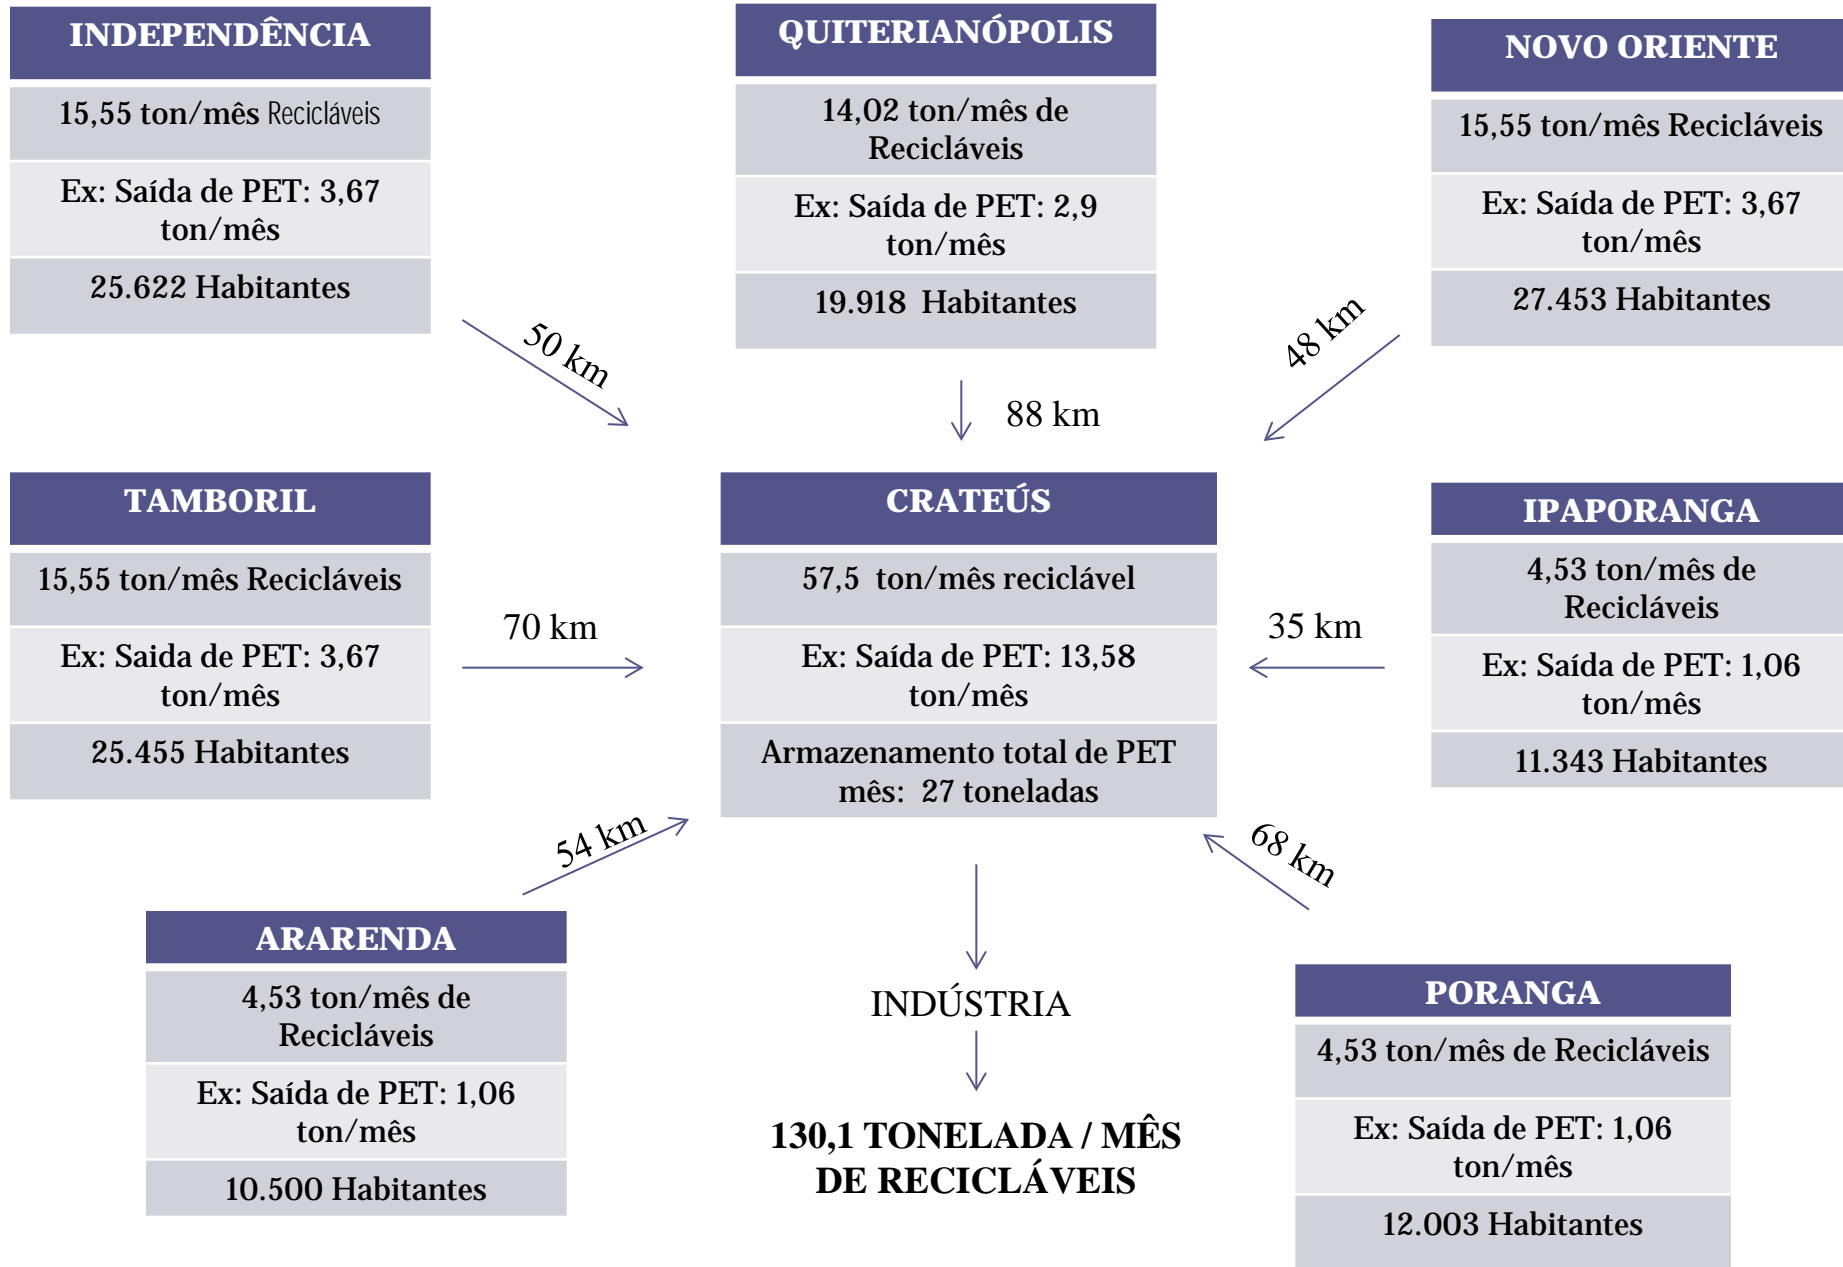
INDEPENDÊNCIA

15,55 ton/mês Recicláveis

Ex: Saída de PET: 3,67 ton/mês

25.622 Habitantes

QUITERIANÓPOLIS

14,02 ton/mês de Recicláveis

Ex: Saída de PET: 2,9 ton/mês

19.918 Habitantes

NOVO ORIENTE

15,55 ton/mês Recicláveis

Ex: Saída de PET: 3,67 ton/mês

27.453 Habitantes

50 km

88 km

48 km

TAMBORIL

15,55 ton/mês Recicláveis

Ex: Saida de PET: 3,67 ton/mês

25.455 Habitantes

70 km

CRATEÚS

57,5 ton/mês reciclável

Ex: Saída de PET: 13,58 ton/mês

Armazenamento total de PET mês: 27 toneladas

35 km

IPAPORANGA

4,53 ton/mês de Recicláveis

Ex: Saída de PET: 1,06 ton/mês

11.343 Habitantes

54 km

68 km

ARARENDA

4,53 ton/mês de Recicláveis

Ex: Saída de PET: 1,06 ton/mês

10.500 Habitantes

INDÚSTRIA

130,1 TONELADA / MÊS DE RECICLÁVEIS

PORANGA

4,53 ton/mês de Recicláveis

Ex: Saída de PET: 1,06 ton/mês

12.003 Habitantes